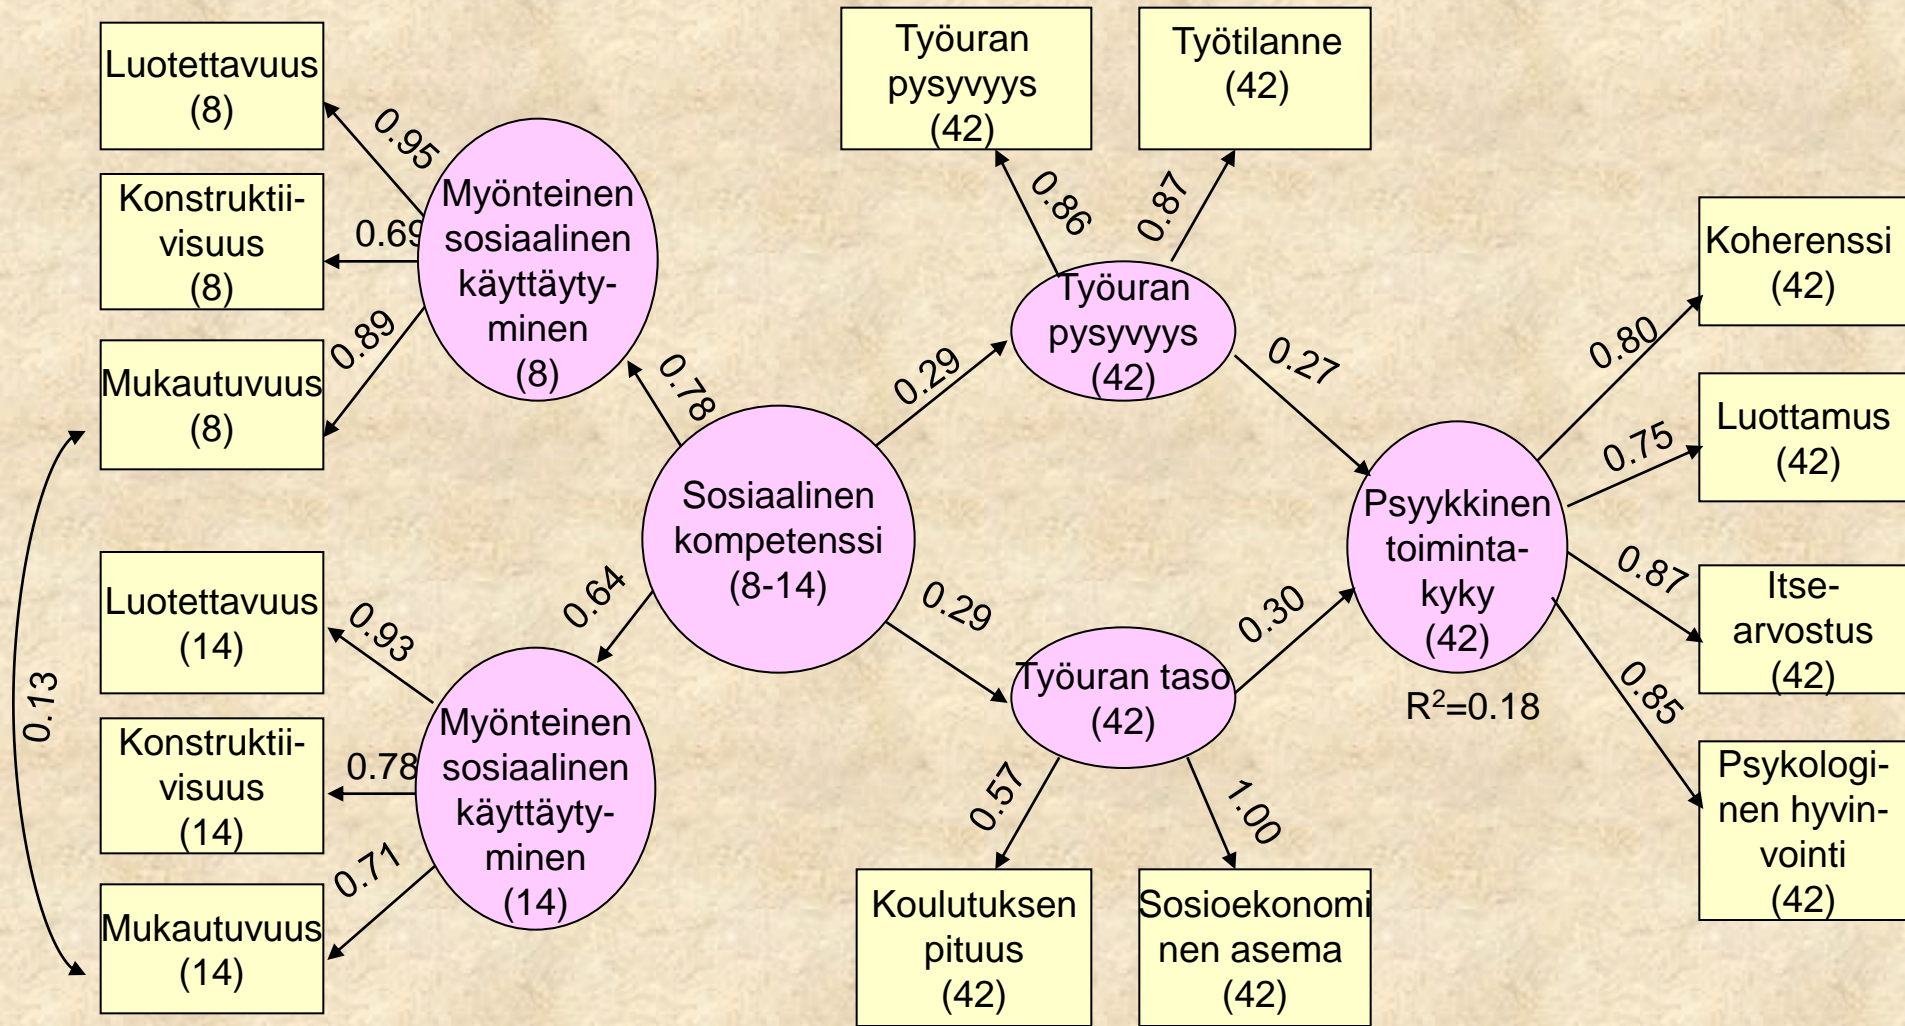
Luotettavuus (8)

Konstruktiivisuus (8)

Mukautuvuus (8)

0.95

0.69

0.89

Myönteinen sosiaalinen käyttäytyminen (8)

0.78

Työuran pysyvyys (42)

Työtilanne (42)

0.86

0.87

Työuran pysyvyys (42)

0.29

0.27

Koherenssi (42)

Luottamus (42)

Itsearvostus (42)

Psykologinen hyvinvointi (42)

0.80

0.75

0.87

0.85

Psyykkinen toimintakyky (42)

$R^2$=0.18

Sosiaalinen kompetenssi (8-14)

0.64

0.29

0.30

Työuran taso (42)

0.57

1.00

Koulutuksen pituus (42)

Sosioekonominen asema (42)

0.13

Luotettavuus (14)

Konstruktiivisuus (14)

Mukautuvuus (14)

0.93

0.78

0.71

Myönteinen sosiaalinen käyttäytyminen (14)